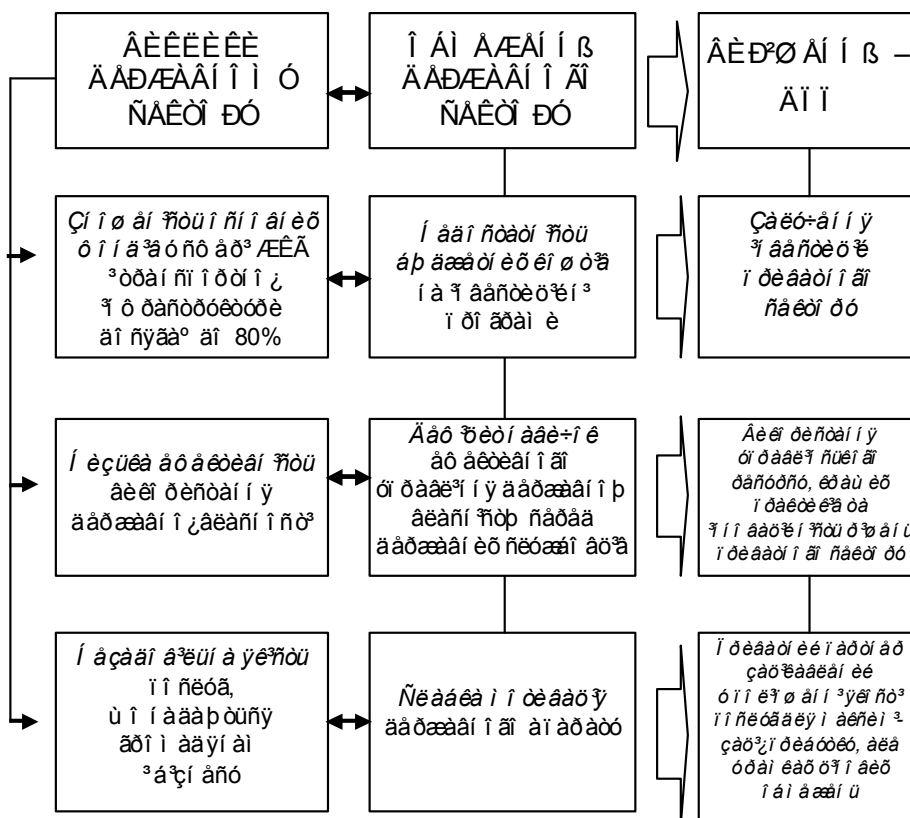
ÂÈÊÈÈÊÈ ÄÅÐÆÀÂÍÎÌÓ ÑÅÊÒÎÐÓ

ÎÁÌ ÅÆÅÍÍß ÄÅÐÆÀÂÍÎÃÎ ÑÅÊÒÎÐÓ

ÂÈÐ²ØÅÍÍß – ÄÏ Ï

Çíîøåííÿ íîðìè ïðîôіòó ïðè ñòâîðåííі ÆÊÃ ³òðàíñïîðòîì ¿ ³ïôðàñòðóêòóðè äîñÿãàº äî 80%

Í åäîñòàòíÿ äþ äæåòíèõ êîøòі⸗â íà ³ïâåñòèöієíі ³ ïðîãðàìè

Çàöіêàâëåíіñòü ³íâåñòîðіâ ïðèâàòíîãî ñåêòîðó

Í èçüêà åôåêòèâíіñòü âèêîðèñòàííÿ äåðæàâíî¿âëàñíîñò³

Äåô³öèò äàâ÷îê åôåêòèâíîãî óïðàâë³ííÿ äåðæàâíîþ âëàñí³ñòþ ñåðåä äåðæàâíèõ ñëóæáîâö³â

Âèêîðèñòàííÿ óïðàâë³ñüêîãî ðåñóðñó, êðàùèõ ïðàêòèêіâ òà ³ííîâàö³é í³ñòü ò³ðïåí í ïðèâàòíîãî ñåêòîðó

Íåçàëåæí³ñòü â³ä ìàíіïóëÿ ïîëіòèêè, ùî íîáåç³ñîâóþòüñÿ ãðîìàäÿíàì ³á³çíåñó

Ñêëàäíà ìîòèâàö³ÿ äåðæàâíîãî àïàðàòó

Ïðèâàòíèé ïàðòíåð çàö³êàâëåíèé ó ïîë³ïøåíí³ ÿêîñò³ ïîñëóãè ³ çíèæåííі çàòðàò ïðèâàòíîãî, àëå óïðàâ ëіííÿ ó âіãîäі ïðîåêòó